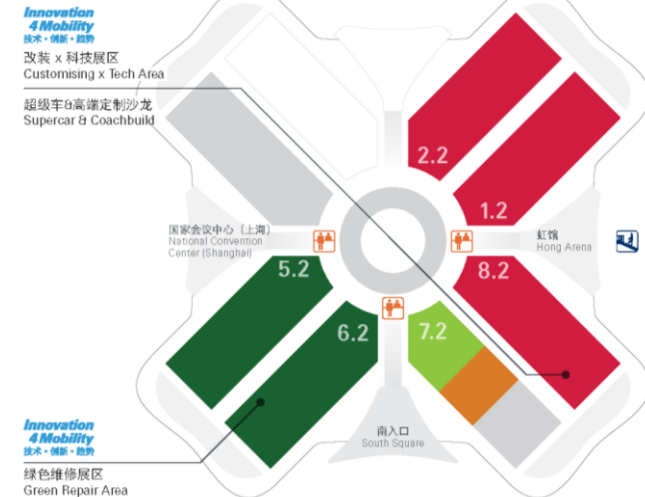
Innovation 4 Mobility
技术 · 创新 · 趋势

改装 x 科技展区
Customising x Tech Area

超级车&高端定制沙龙
Supercar & Coachbuild

2.2

1.2

国家会议中心（上海）
National Convention Center (Shanghai)

虹馆
Hong Arena

5.2

8.2

6.2

7.2

Innovation 4 Mobility
技术 · 创新 · 趋势

南入口
South Square

绿色维修展区
Green Repair Area